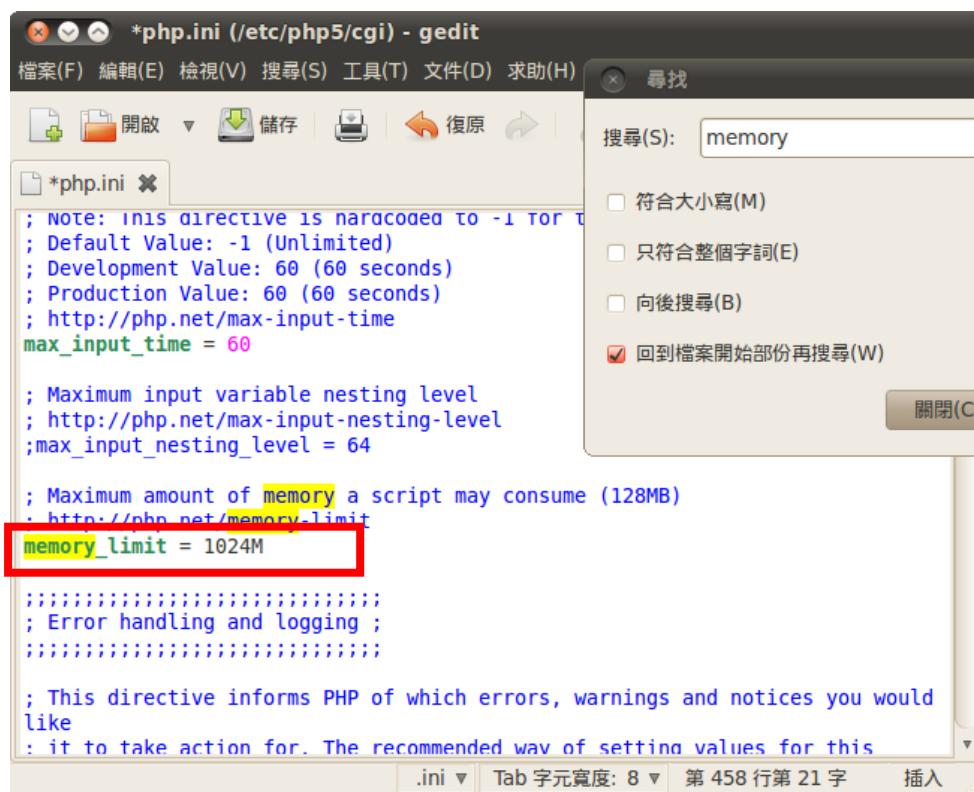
*php.ini (/etc/php5/cgi) - gedit

檔案(F) 編輯(E) 檢視(V) 搜尋(S) 工具(T) 文件(D) 求助(H)

開啟 儲存 復原

*php.ini

; Note: This directive is hardcoded to -1 for t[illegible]
; Default Value: -1 (Unlimited)
; Development Value: 60 (60 seconds)
; Production Value: 60 (60 seconds)
; http://php.net/max-input-time
max_input_time = 60

; Maximum input variable nesting level
; http://php.net/max-input-nesting-level
;max_input_nesting_level = 64

; Maximum amount of memory a script may consume (128MB)
; http://php.net/memory-limit
memory_limit = 1024M

;;;;;;;;;;;;;;;;;;;;;;;;;;;;;;
; Error handling and logging ;
;;;;;;;;;;;;;;;;;;;;;;;;;;;;;;

; This directive informs PHP of which errors, warnings and notices you would like
; it to take action for. The recommended way of setting values for this

尋找

搜尋(S): memory

符合大小寫(M)

只符合整個字詞(E)

向後搜尋(B)

回到檔案開始部份再搜尋(W)

關閉(C

.ini ▼ Tab 字元寬度: 8 ▼ 第 458 行第 21 字 插入